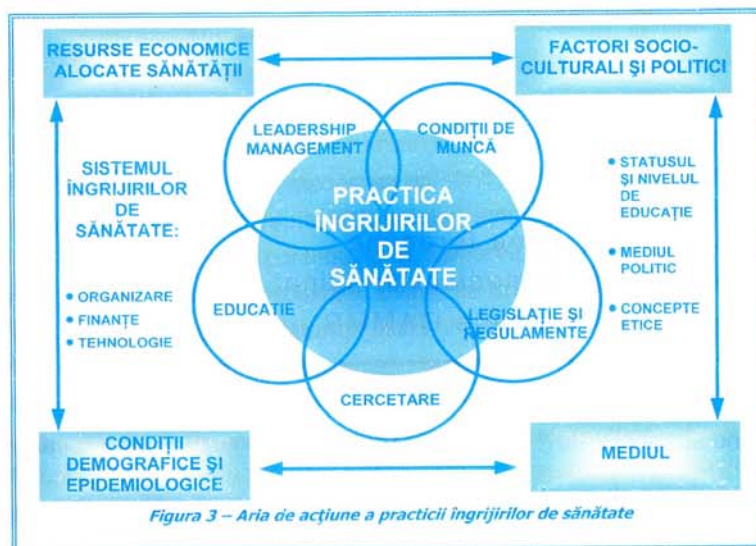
RESURSE ECONOMICE ALOCATE SĂNĂTĂȚII

FACTORI SOCIO-CULTURALI ȘI POLITICI

LEADERSHIP MANAGEMENT

CONDIȚII DE MUNCĂ

SISTEMUL ÎNGRIJIRILOR DE SĂNĂTATE:

• ORGANIZARE
• FINANȚE
• TEHNOLOGIE

PRACTICA ÎNGRIJIRILOR DE SĂNĂTATE

• STATUSUL ȘI NIVELUL DE EDUCAȚIE
• MEDIUL POLITIC
• CONCEPTE ETICE

EDUCAȚIE

LEGISLAȚIE ȘI REGULAMENTE

CERCETARE

CONDIȚII DEMOGRAFICE ȘI EPIDEMIOLOGICE

MEDIUL

Figura 3 – Aria de acțiune a practicii îngrijirilor de sănătate